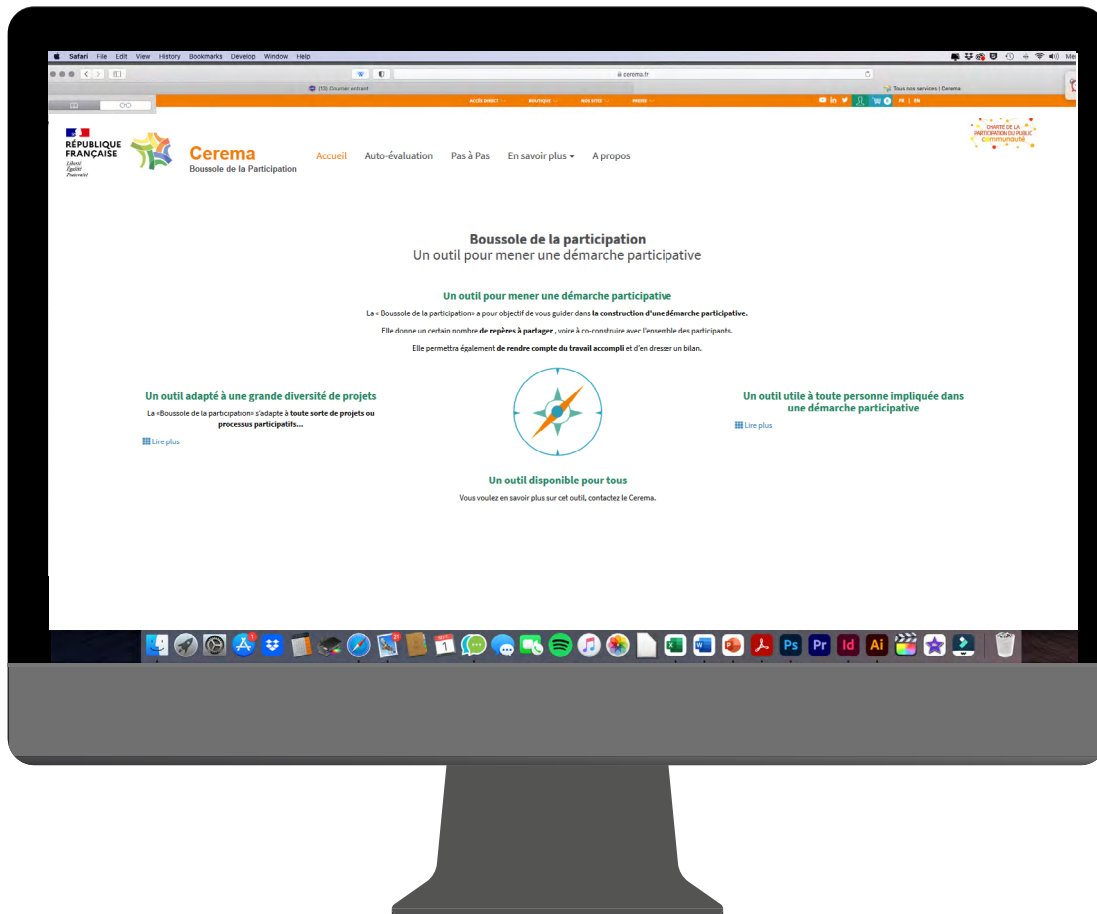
Safari File Edit View History Bookmarks Develop Window Help

cerema.fr

(13) Courrier entrant

Tous nos services | Cerema

ACCÈS DIRECT BOUTIQUE NOS SITES PRESSE

FR | EN

RÉPUBLIQUE FRANÇAISE
Liberté
Égalité
Fraternité

Cerema
Boussole de la Participation

Accueil Auto-évaluation Pas à Pas En savoir plus A propos

CHARTE DE LA PARTICIPATION DU PUBLIC
communauté

Boussole de la participation
Un outil pour mener une démarche participative

Un outil pour mener une démarche participative

La « Boussole de la participation» a pour objectif de vous guider dans la construction d'une démarche participative.

Elle donne un certain nombre de repères à partager , voire à co-construire avec l'ensemble des participants.

Elle permettra également de rendre compte du travail accompli et d'en dresser un bilan.

Un outil adapté à une grande diversité de projets

La «Boussole de la participation» s'adapte à toute sorte de projets ou processus participatifs...

Lire plus

Un outil utile à toute personne impliquée dans une démarche participative

Lire plus

Un outil disponible pour tous

Vous voulez en savoir plus sur cet outil, contactez le Cerema.

1
21
Ps Pr Id Ai